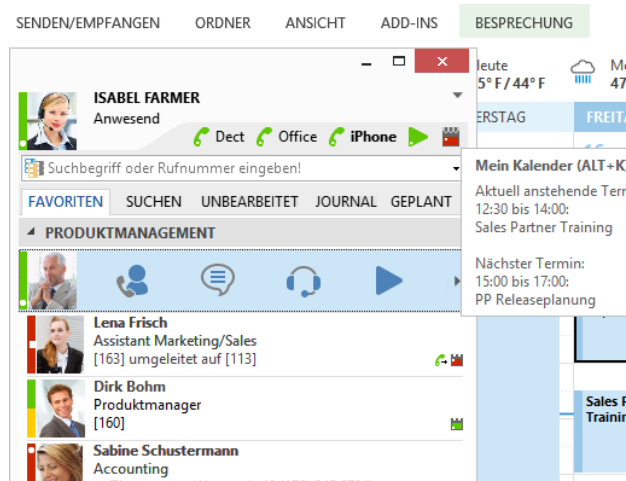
SENDEN/EMPFANGEN ORDNER ANSICHT ADD-INS BESPRECHUNG

Heute
5° F / 44° F

Mo
47

ERSTAG FREITA

ISABEL FARMER
Anwesend

Dect Office iPhone

Suchbegriff oder Rufnummer eingeben!

FAVORITEN SUCHEN UNBEARBEITET JOURNAL GEPLANT

PRODUKTMANAGEMENT

Mein Kalender (ALT+K
Aktuell anstehende Term
12:30 bis 14:00:
Sales Partner Training

Nächster Termin:
15:00 bis 17:00:
PP Releaseplanung

Lena Frisch
Assistant Marketing/Sales
[163] umgeleitet auf [113]

Dirk Bohm
Produktmanager
[160]

Sabine Schustermann
Accounting

Sales P
Trainin